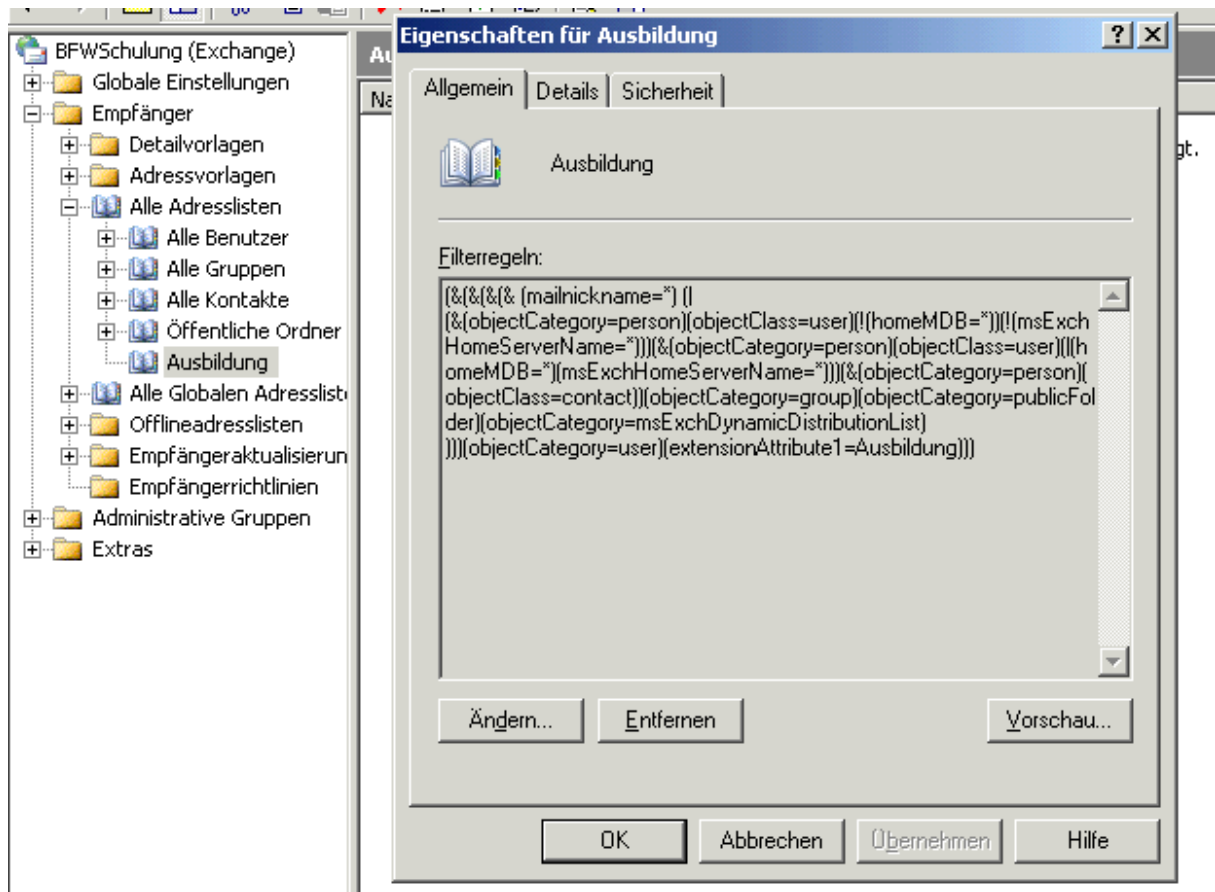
BFWSchulung (Exchange)
Globale Einstellungen
Empfänger
Detailvorlagen
Adressvorlagen
Alle Adresslisten
Alle Benutzer
Alle Gruppen
Alle Kontakte
Öffentliche Ordner
Ausbildung
Alle Globalen Adresslist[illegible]
Offlineadresslisten
Empfängeraktualisierun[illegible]
Empfängerrichtlinien
Administrative Gruppen
Extras

Au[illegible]
Na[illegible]
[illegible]gt.

Eigenschaften für Ausbildung
?
X
Allgemein
Details
Sicherheit
Ausbildung
Filterregeln:
(&(&(&(& (mailnickname=*) (| (&(objectCategory=person)(objectClass=user)(!(homeMDB=*))(!(msExchHomeServerName=*)))(&(objectCategory=person)(objectClass=user)(|(homeMDB=*)(msExchHomeServerName=*)))(&(objectCategory=person)(objectClass=contact))(objectCategory=group)(objectCategory=publicFolder)(objectCategory=msExchDynamicDistributionList) )))(objectCategory=user)(extensionAttribute1=Ausbildung)))
Ändern...
Entfernen
Vorschau...
OK
Abbrechen
Übernehmen
Hilfe